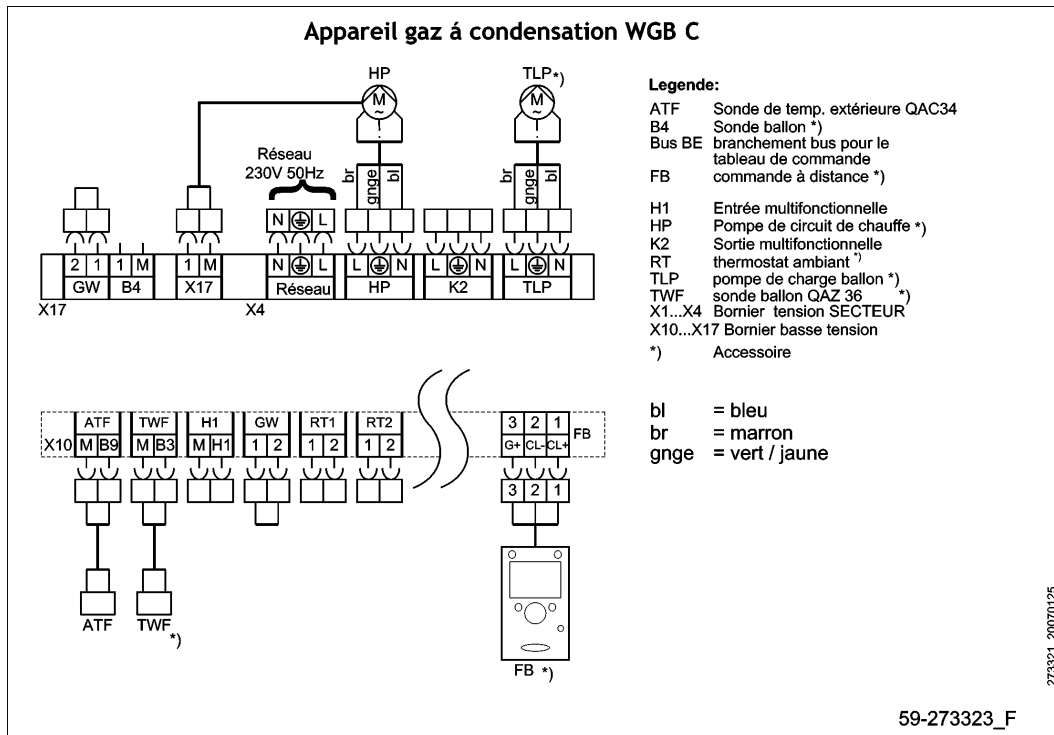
Appareil gaz á condensation WGB C

HP

TLP*)

Réseau
230V 50Hz

br gnge bl

br gnge bl

N ⏚ L

2 1 1 M
GW B4

1 M
X17

N ⏚ L
Réseau

L ⏚ N
HP

L ⏚ N
K2

L ⏚ N
TLP

X17

X4

Legende:

| | |
|---|---|
| ATF | Sonde de temp. extérieure QAC34 |
| B4 | Sonde ballon *) |
| Bus BE | branchement bus pour le tableau de commande |
| FB | commande à distance *) |
| H1 | Entrée multifonctionnelle |
| HP | Pompe de circuit de chauffe *) |
| K2 | Sortie multifonctionnelle |
| RT | thermostat ambiant *) |
| TLP | pompe de charge ballon *) |
| TWF | sonde ballon QAZ 36 *) |
| X1...X4 | Bornier tension SECTEUR |
| X10...X17 | Bornier basse tension |
| *) | Accessoire |

ATF TWF H1 GW RT1 RT2
X10 M B9 M B3 M H1 1 2 1 2 1 2

3 2 1
G+ CL- CL+ FB

3 2 1

bl = bleu
br = marron
gnge = vert / jaune

ATF

TWF *)

FB *)

273321 2007012­5

59-273323_F